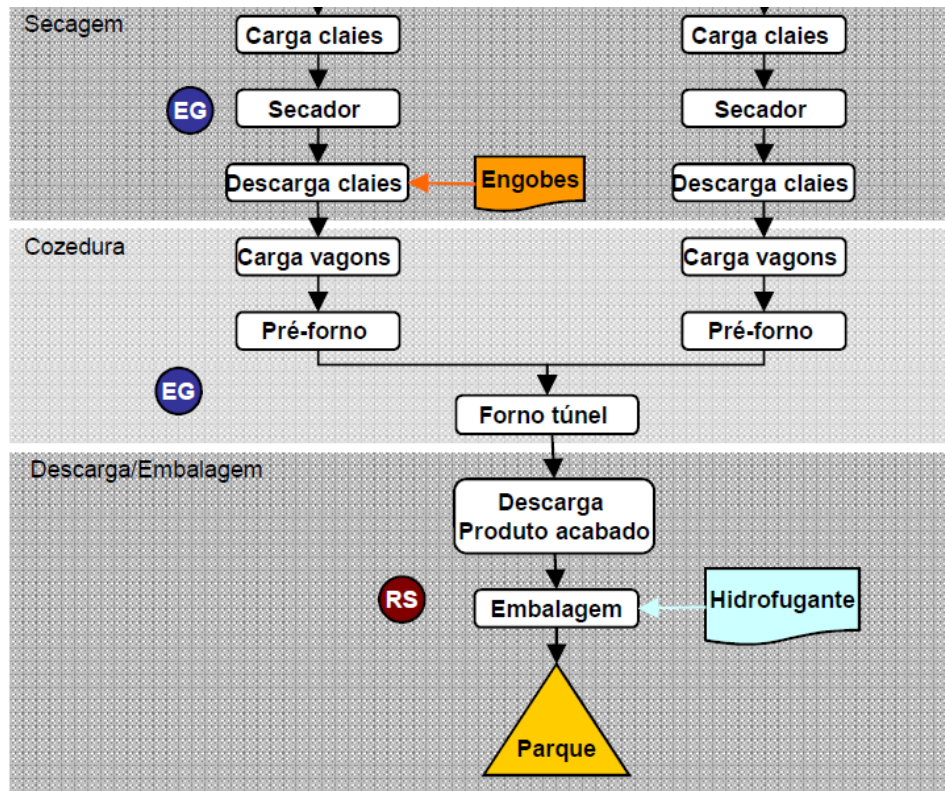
Secagem

Carga claies

Carga claies

EG

Secador

Secador

Descarga claies

Engobes

Descarga claies

Cozedura

Carga vagons

Carga vagons

Pré-forno

Pré-forno

EG

Forno túnel

Descarga/Embalagem

Descarga
Produto acabado

RS

Embalagem

Hidrofugante

Parque